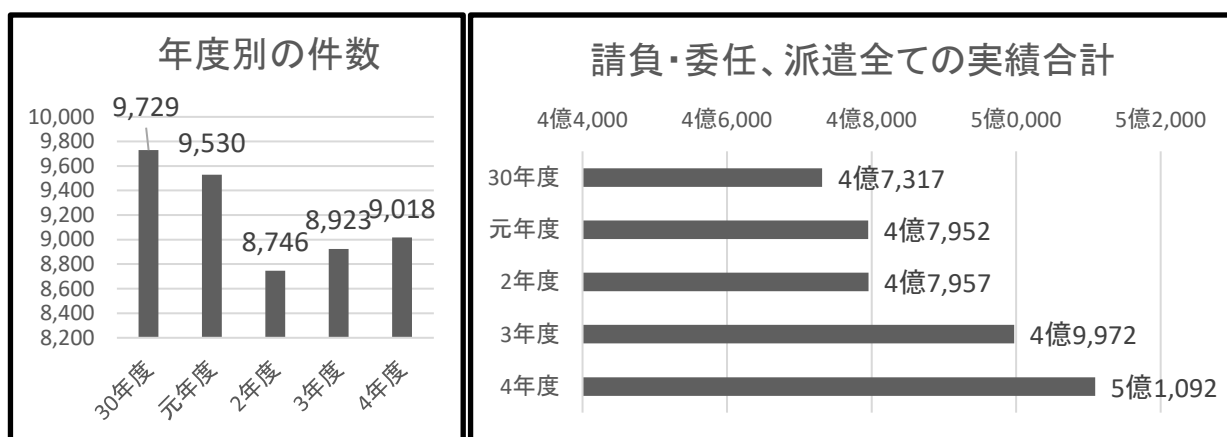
年度別の件数

10,000
9,800
9,600
9,400
9,200
9,000
8,800
8,600
8,400
8,200

9,729
9,530
8,746
8,923
9,018

30年度
元年度
2年度
3年度
4年度

請負・委任、派遣全ての実績合計

4億4,000
4億6,000
4億8,000
5億0,000
5億2,000

30年度
元年度
2年度
3年度
4年度

4億7,317
4億7,952
4億7,957
4億9,972
5億1,092